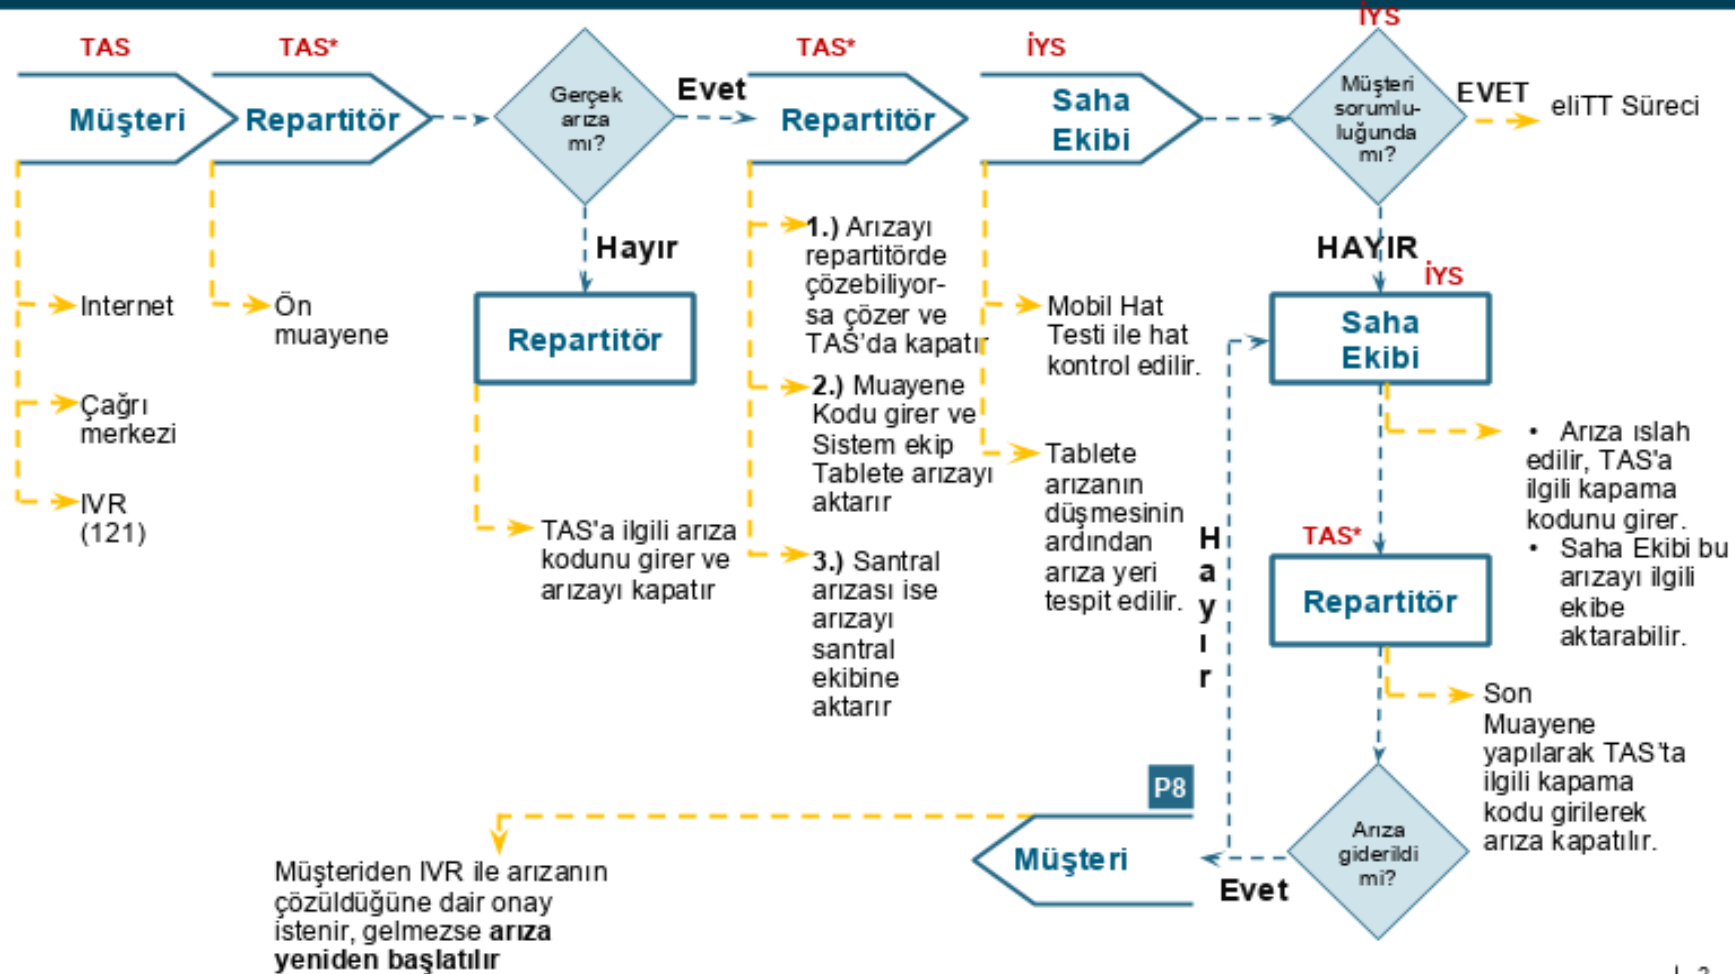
TAS
Müşteri
Internet
Çağrı merkezi
IVR (121)

TAS*
Repartitör
Ön muayene

Gerçek arıza mı?
Hayır
Repartitör
TAS'a ilgili arıza kodunu girer ve arızayı kapatır

Evet
TAS*
Repartitör
1.) Arızayı repartitörde çözebiliyorsa çözer ve TAS'da kapatır
2.) Muayene Kodu girer ve Sistem ekip Tablete arızayı aktarır
3.) Santral arızası ise arızayı santral ekibine aktarır

İYS
Saha Ekibi
Mobil Hat Testi ile hat kontrol edilir.
Tablete arızanın düşmesinin ardından arıza yeri tespit edilir.

İYS
Müşteri sorumluluğunda mı?
EVET
eliTT Süreci
HAYIR
İYS
Saha Ekibi
• Arıza ıslah edilir, TAS'a ilgili kapama kodunu girer.
• Saha Ekibi bu arızayı ilgili ekibe aktarabilir.
TAS*
Repartitör
Son Muayene yapılarak TAS'ta ilgili kapama kodu girilerek arıza kapatılır.
Arıza giderildi mi?
Hayır
Evet
P8
Müşteri
Müşteriden IVR ile arızanın çözüldüğüne dair onay istenir, gelmezse **arıza yeniden başlatılır**